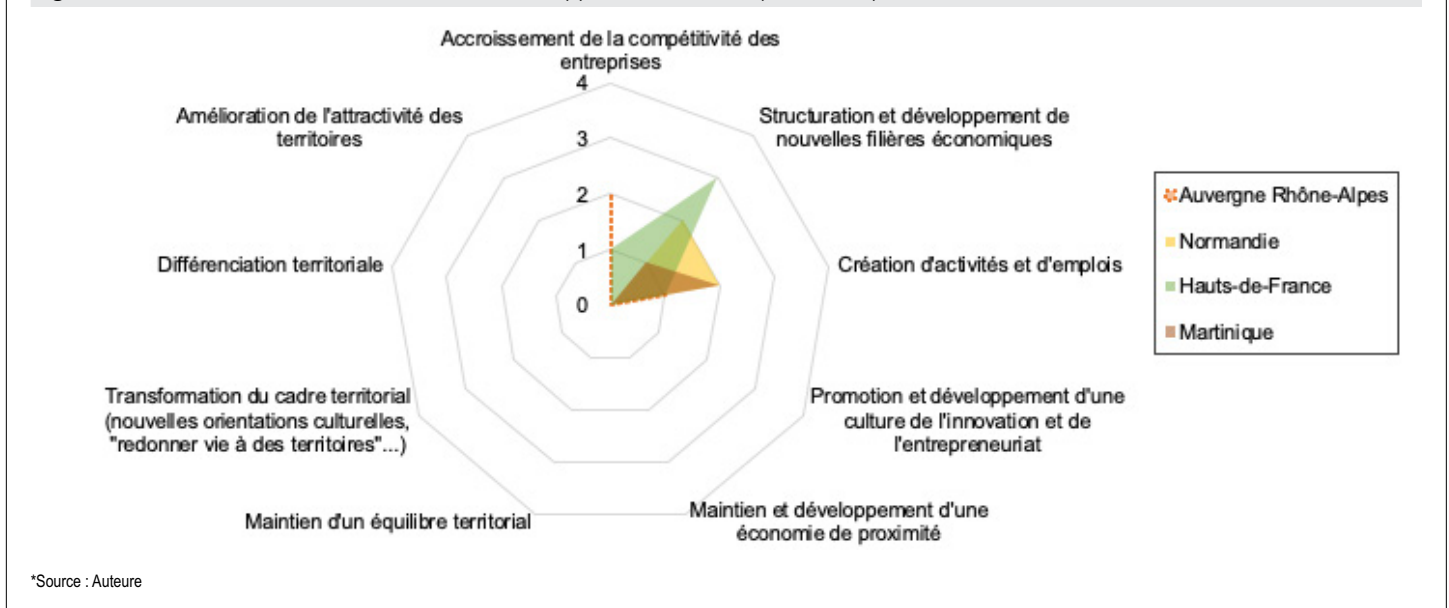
Accroissement de la compétitivité des entreprises

4

3

2

1

0

Structuration et développement de nouvelles filières économiques

Création d'activités et d'emplois

Promotion et développement d'une culture de l'innovation et de l'entrepreneuriat

Maintien et développement d'une économie de proximité

Maintien d'un équilibre territorial

Transformation du cadre territorial (nouvelles orientations culturelles, "redonner vie à des territoires"...)

Différenciation territoriale

Amélioration de l'attractivité des territoires

Auvergne Rhône-Alpes
Normandie
Hauts-de-France
Martinique

*Source : Auteure